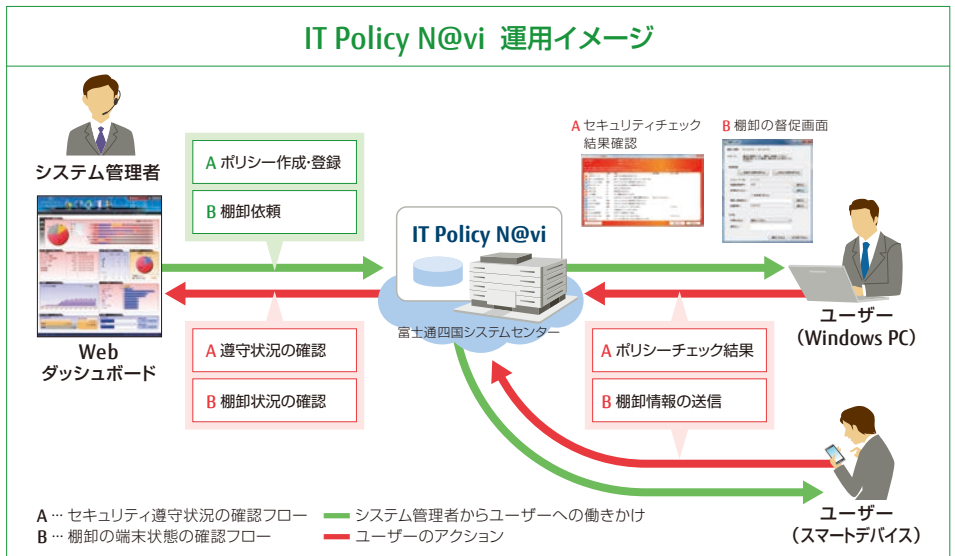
IT Policy N@vi 運用イメージ

システム管理者

Web
ダッシュボード

A ポリシー作成･登録

B 棚卸依頼

A 遵守状況の確認

B 棚卸状況の確認

IT Policy N@vi

富士通四国システムセンター

A セキュリティチェック
結果確認

B 棚卸の督促画面

A ポリシーチェック結果

B 棚卸情報の送信

ユーザー
(Windows PC)

ユーザー
(スマートデバイス)

A … セキュリティ遵守状況の確認フロー

B … 棚卸の端末状態の確認フロー

システム管理者からユーザーへの働きかけ

ユーザーのアクション